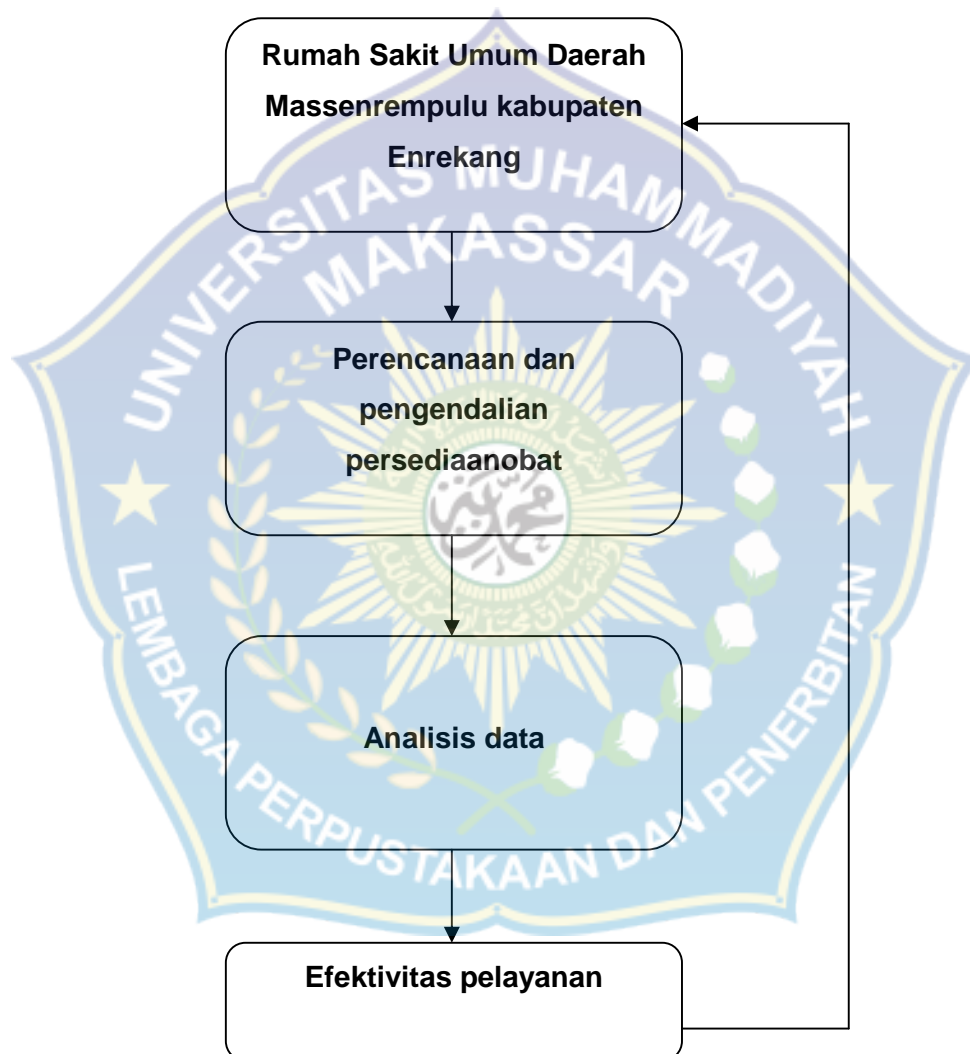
Rumah Sakit Umum Daerah Massenrempulu kabupaten Enrekang

Perencanaan dan pengendalian persediaanobat

Analisis data

Efektivitas pelayanan

UNIVERSITAS MUHAMMADIYAH MAKASSAR

LEMBAGA PERPUSTAKAAN DAN PENERBITAN